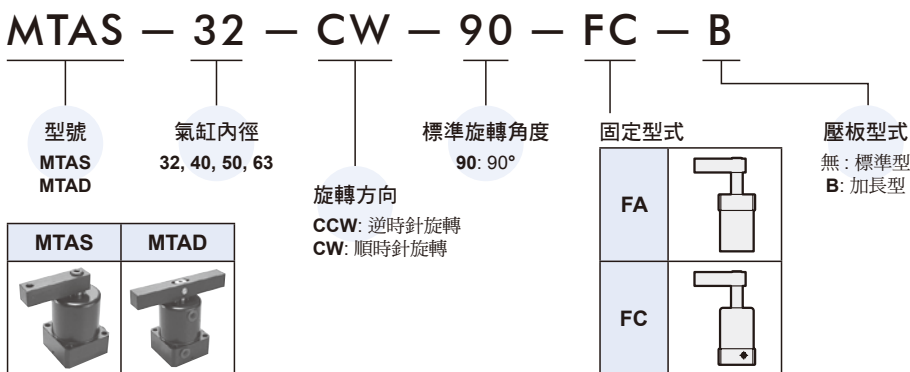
MTAS — 32 — CW — 90 — FC — B

型號
MTAS
MTAD

氣缸內徑
32, 40, 50, 63

旋轉方向
CCW: 逆時針旋轉
CW: 順時針旋轉

標準旋轉角度
90: 90°

固定型式

壓板型式
無 : 標準型
B: 加長型

| MTAS | MTAD |
|---|---|
| | |

| FA | |
|---|---|
| FC | |